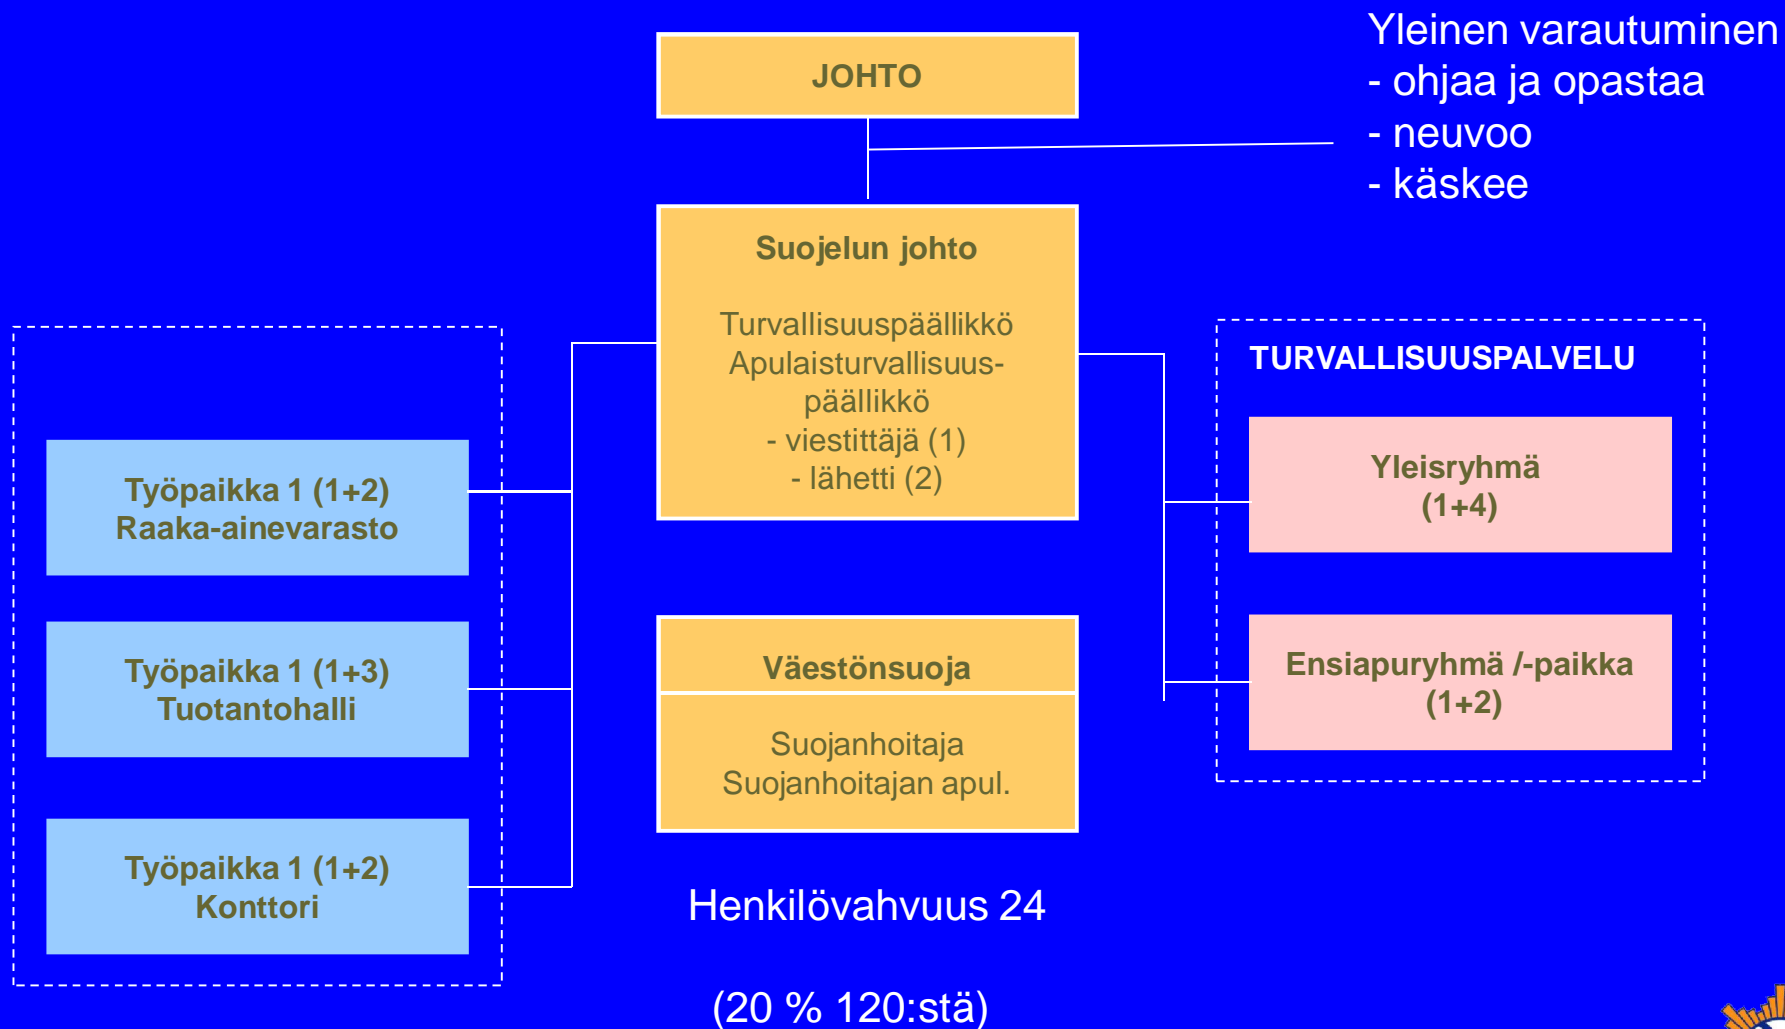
JOHTO

Yleinen varautuminen
- ohjaa ja opastaa
- neuvoo
- käskee

Suojelun johto

Turvallisuuspäällikkö
Apulaisturvallisuuspäällikkö
- viestittäjä (1)
- lähetti (2)

TURVALLISUUSPALVELU

Yleisryhmä
(1+4)

Ensiapuryhmä /-paikka
(1+2)

Työpaikka 1 (1+2)
Raaka-ainevarasto

Työpaikka 1 (1+3)
Tuotantohalli

Työpaikka 1 (1+2)
Konttori

Väestönsuoja

Suojanhoitaja
Suojanhoitajan apul.

Henkilövahvuus 24

(20 % 120:stä)